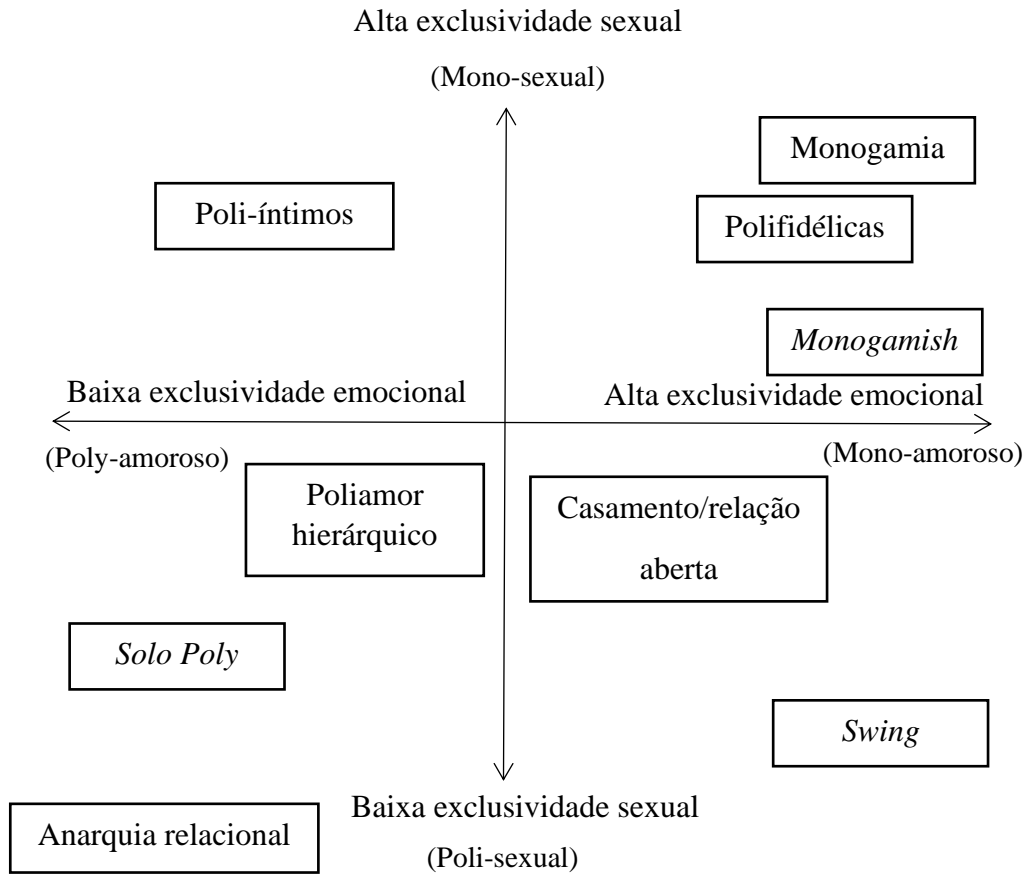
Alta exclusividade sexual

(Mono-sexual)

Monogamia

Poli-íntimos

Polifidélicas

Monogamish

Baixa exclusividade emocional

Alta exclusividade emocional

(Poly-amoroso)

(Mono-amoroso)

Poliamor hierárquico

Casamento/relação aberta

Solo Poly

Swing

Baixa exclusividade sexual

Anarquia relacional

(Poli-sexual)